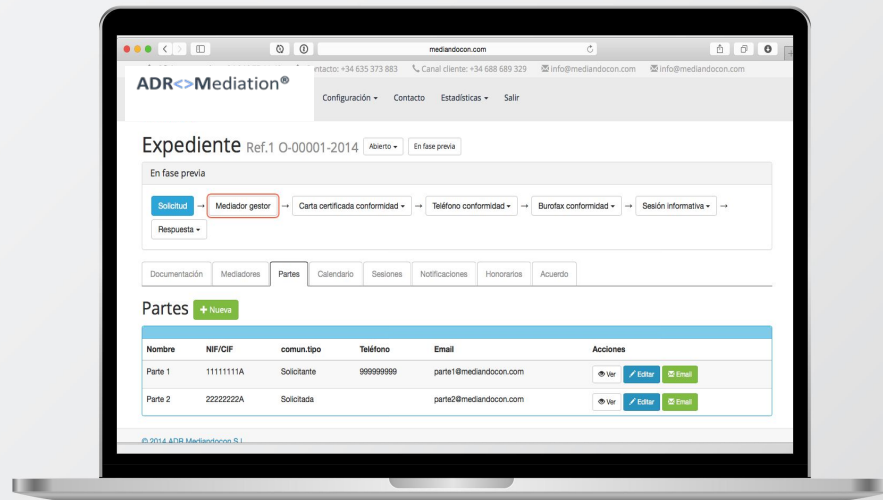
mediandocon.com

ADR<>Mediation®

ntacto: +34 635 373 883   Canal cliente: +34 688 689 329   info@mediandocon.com   info@mediandocon.com

Configuración ▾   Contacto   Estadísticas ▾   Salir

Expediente Ref.1 O-00001-2014 Abierto ▾ En fase previa

En fase previa

Solicitud → Mediador gestor → Carta certificada conformidad ▾ → Teléfono conformidad ▾ → Burofax conformidad ▾ → Sesión informativa ▾ →

Respuesta ▾

Documentación   Mediadores   Partes   Calendario   Sesiones   Notificaciones   Honorarios   Acuerdo

Partes + Nueva

| Nombre | NIF/CIF | comun.tipo | Teléfono | Email | Acciones |
|---|---|---|---|---|---|
| Parte 1 | 11111111A | Solicitante | 999999999 | parte1@mediandocon.com | Ver Editar Email |
| Parte 2 | 22222222A | Solicitada | | parte2@mediandocon.com | Ver Editar Email |

© 2014 ADR Mediandocon S.L.